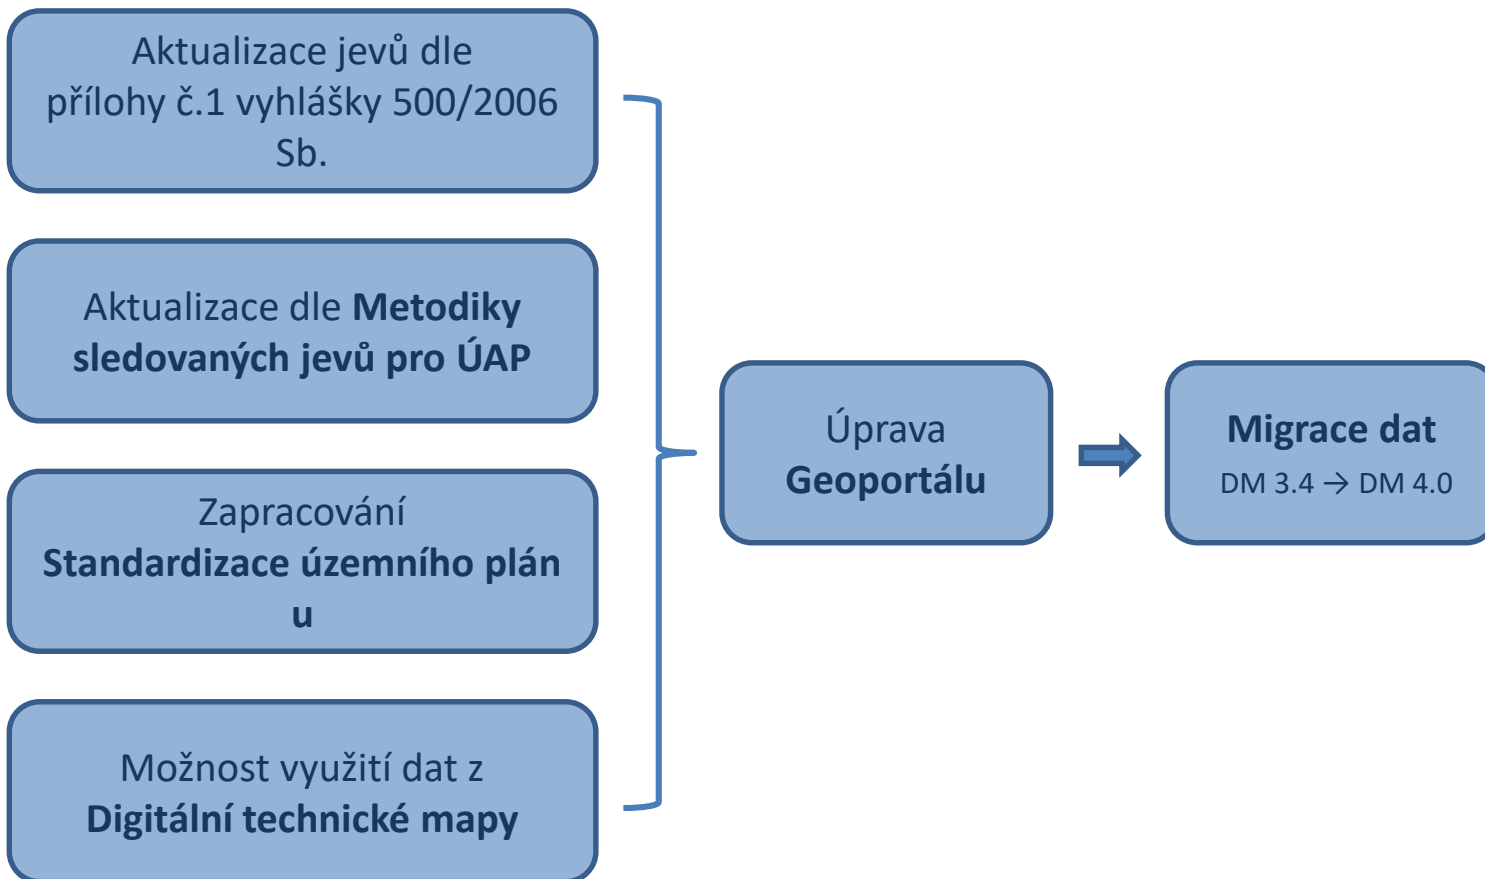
Aktualizace jevů dle přílohy č.1 vyhlášky 500/2006 Sb.

Aktualizace dle **Metodiky sledovaných jevů pro ÚAP**

Zapracování **Standardizace územního plán u**

Možnost využití dat z **Digitální technické mapy**

Úprava **Geoportálu**

**Migrace dat**
DM 3.4 → DM 4.0